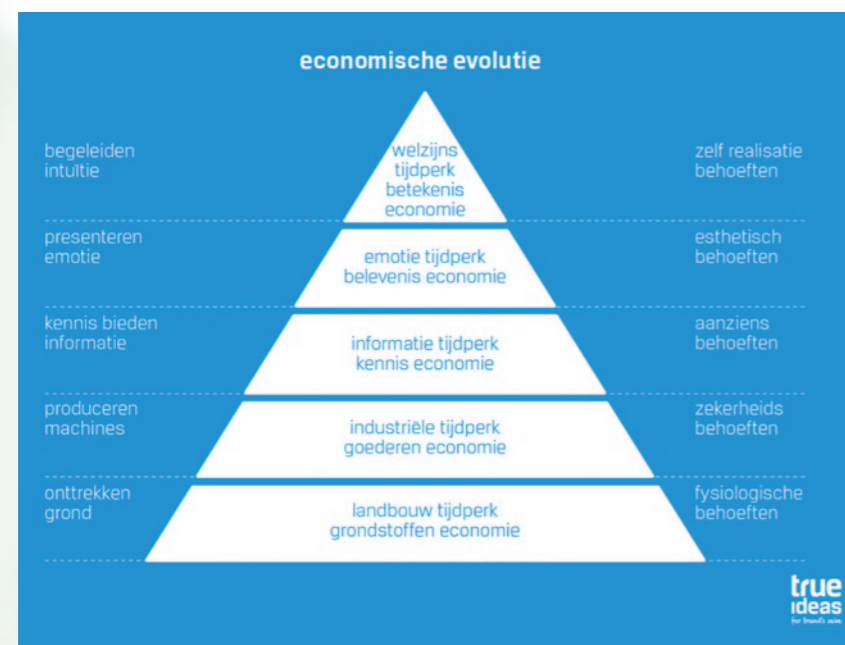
economische evolutie

begeleiden
intuïtie

welzijns
tijdperk
betekenis
economie

zelf realisatie
behoeften

presenteren
emotie

emotie tijdperk
belevenis economie

esthetisch
behoeften

kennis bieden
informatie

informatie tijdperk
kennis economie

aanziens
behoeften

produceren
machines

industriële tijdperk
goederen economie

zekerheids
behoeften

onttrekken
grond

landbouw tijdperk
grondstoffen economie

fysiologische
behoeften

true
ideas
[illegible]